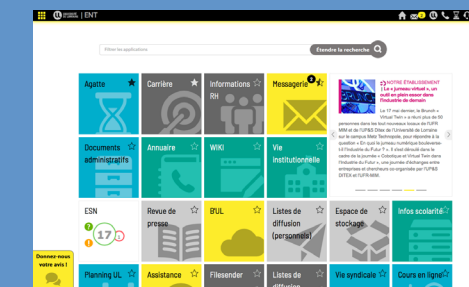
ENT

Filtrer les applications

Étendre la recherche

Agatte

Carrière

Informations RH

Messagerie

2

NOTRE ÉTABLISSEMENT
Le « jumeau virtuel », un outil en plein essor dans l'industrie de demain

Le 17 mai dernier, le Bivent « Virtual Twin » a réuni plus de 50 personnes dans les tout nouveaux locaux de l'UFR MIM et de l'UP&S Ditex de l'Université de Lorraine sur le campus Metz Technopole, pour répondre à la question « En quoi le jumeau numérique bouleverse-t-il l'industrie du Futur ? ». Il s'est déroulé dans le cadre de la journée « Cobotique et Virtual Twin dans l'industrie du Futur », une journée d'échanges entre entreprises et chercheurs co-organisée par l'UP&S DITEX et l'UFR MIM.

Documents administratifs

Annuaire

WIKI

Vie institutionnelle

ESN

17

Revue de presse

B'UL

Listes de diffusion (personnelles)

Espace de stockage

Infos scolarité

Donnez-nous votre avis !

Planning UL

Assistance

Filesender

Listes de diffusion

Vie syndicale

Cours en ligne